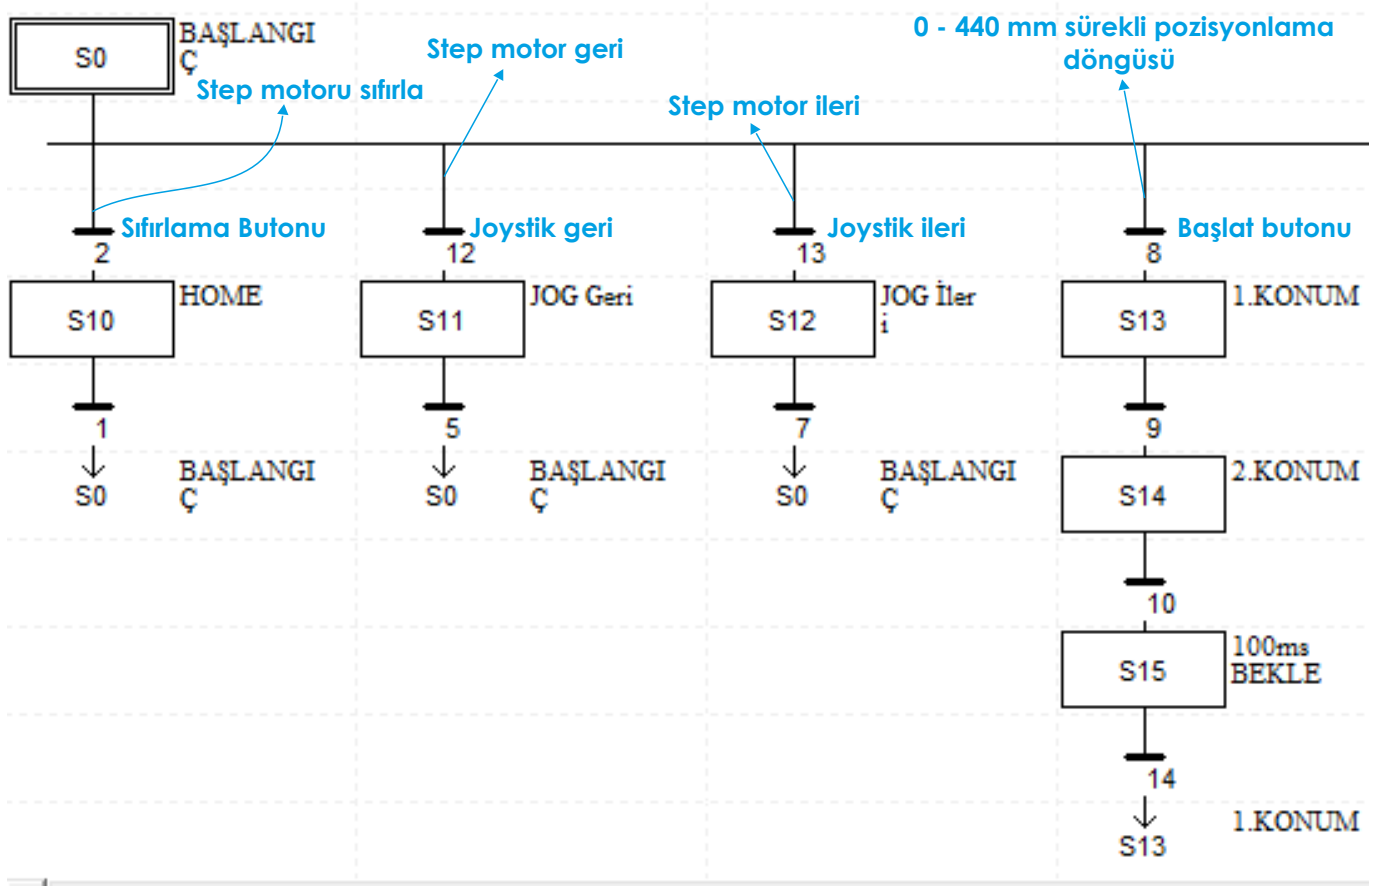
S0
BAŞLANGI
Ç

Step motoru sıfırla
Step motor geri
Step motor ileri
0 - 440 mm sürekli pozisyonlama döngüsü

Sıfırlama Butonu
2
Joystik geri
12
Joystik ileri
13
Başlat butonu
8

S10
HOME
S11
JOG Geri
S12
JOG İler
i
S13
1.KONUM

1
↓
S0
BAŞLANGI
Ç

5
↓
S0
BAŞLANGI
Ç

7
↓
S0
BAŞLANGI
Ç

9
S14
2.KONUM
10
S15
100ms
BEKLE
14
↓
S13
1.KONUM